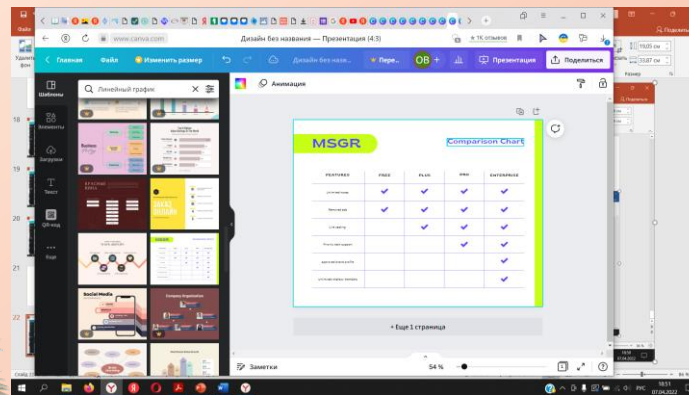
www.canva.com
Дизайн без названия — Презентация (4:3)
1К отзывов
Главная
Файл
Изменить размер
Дизайн без назв...
Пере...
OB
Презентация
Поделиться
Шаблоны
Элементы
Загрузки
Текст
QR-код
Еще
Линейный график
Анимация
Social Media
Company Organization
MSGR
Comparison Chart

| FEATURES | FREE | PLUS | PRO | ENTERPRISE |
|---|---|---|---|---|
| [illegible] | ✓ | ✓ | ✓ | ✓ |
| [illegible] | ✓ | ✓ | ✓ | ✓ |
| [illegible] |  | ✓ | ✓ | ✓ |
| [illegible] |  |  | ✓ | ✓ |
| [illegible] |  |  |  | ✓ |
| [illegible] |  |  |  | ✓ |

+ Еще 1 страница
Заметки
54 %
1
18
19
20
21
22
19:25 см
33:87 см
Размер
РУС
18:51
07.04.2022